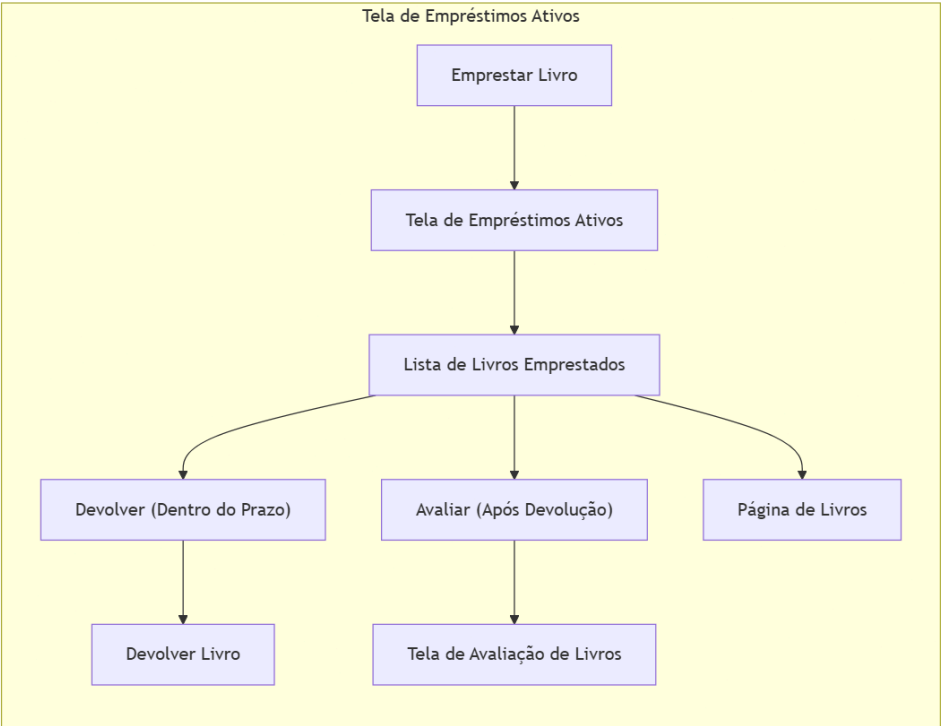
Tela de Empréstimos Ativos

Emprestar Livro

Tela de Empréstimos Ativos

Lista de Livros Emprestados

Devolver (Dentro do Prazo)

Avaliar (Após Devolução)

Página de Livros

Devolver Livro

Tela de Avaliação de Livros